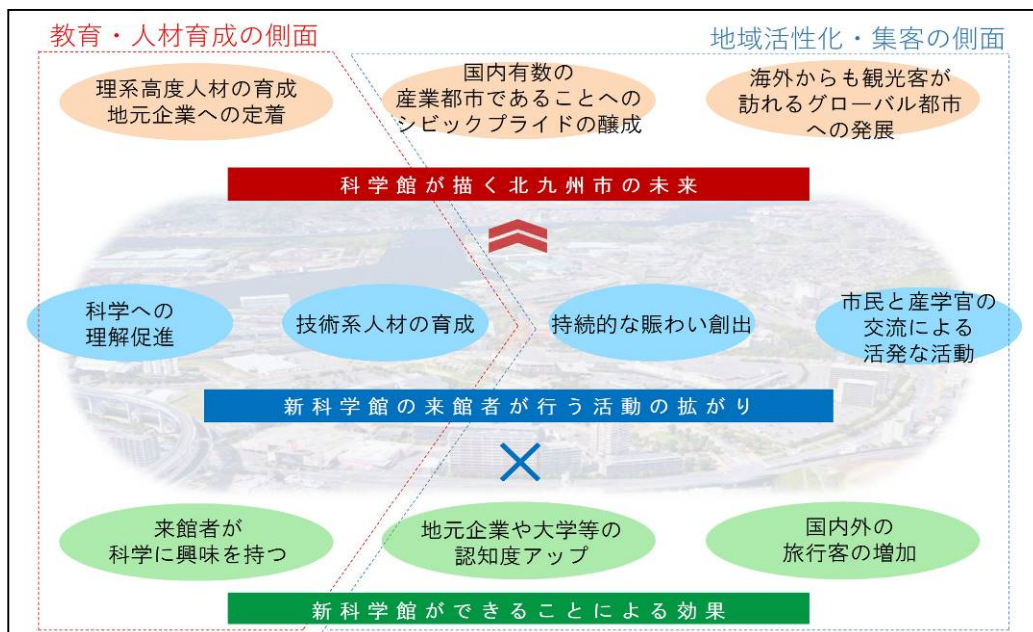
教育・人材育成の側面

地域活性化・集客の側面

理系高度人材の育成
地元企業への定着

国内有数の
産業都市であることへの
シビックプライドの醸成

海外からも観光客が
訪れるグローバル都市
への発展

科学館が描く北九州市の未来

科学への
理解促進

技術系人材の育成

持続的な賑わい創出

市民と産学官の
交流による
活発な活動

新科学館の来館者が行う活動の拡がり

来館者が
科学に興味を持つ

地元企業や大学等の
認知度アップ

国内外の
旅行客の増加

新科学館ができることによる効果